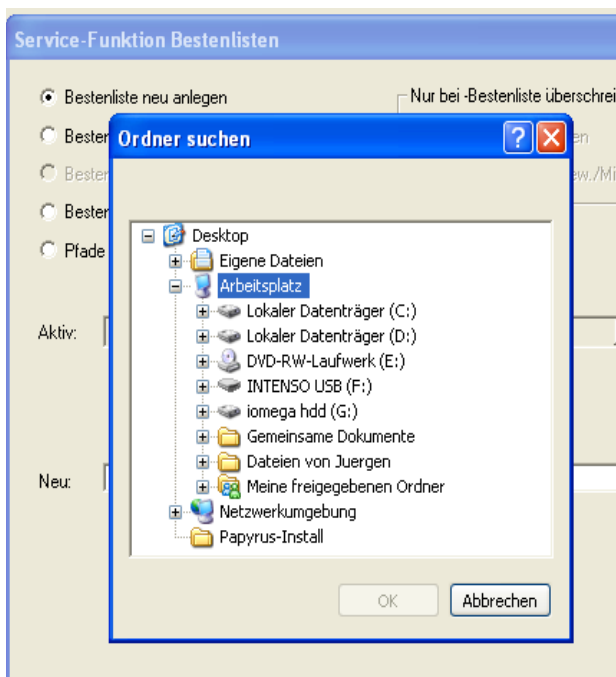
Service-Funktion Bestenlisten

Bestenliste neu anlegen

Nur bei -Bestenliste überschrei

Besten

Besten

Besten

Pfade

en

ew./Mi

Aktiv:

Neu:

Ordner suchen

?

X

Desktop
Eigene Dateien
Arbeitsplatz
Lokaler Datenträger (C:)
Lokaler Datenträger (D:)
DVD-RW-Laufwerk (E:)
INTENSO USB (F:)
iomega hdd (G:)
Gemeinsame Dokumente
Dateien von Juergen
Meine freigegebenen Ordner
Netzwerkumgebung
Papyrus-Install

OK

Abbrechen